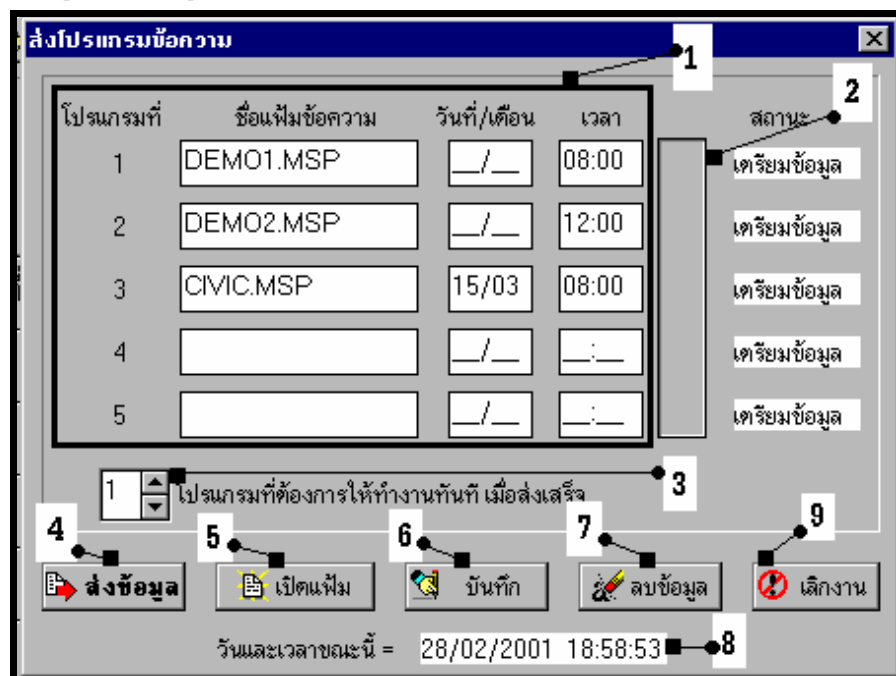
ส่งโปรแกรมข้อความ

1

2

| โปรแกรมที่ | ชื่อแฟ้มข้อความ | วันที่/เดือน | เวลา |
|---|---|---|---|
| 1 | DEMO1.MSP | __/__ | 08:00 |
| 2 | DEMO2.MSP | __/__ | 12:00 |
| 3 | CIVIC.MSP | 15/03 | 08:00 |
| 4 | | __/__ | __:__ |
| 5 | | __/__ | __:__ |

สถานะ

เตรียมข้อมูล

เตรียมข้อมูล

เตรียมข้อมูล

เตรียมข้อมูล

เตรียมข้อมูล

1 โปรแกรมที่ต้องการให้ทำงานทันที เมื่อส่งเสร็จ

3

4 5 6 7 9

ส่งข้อมูล

เปิดแฟ้ม

บันทึก

ลบข้อมูล

เลิกงาน

วันและเวลาขณะนี้ = 28/02/2001 18:58:53

8